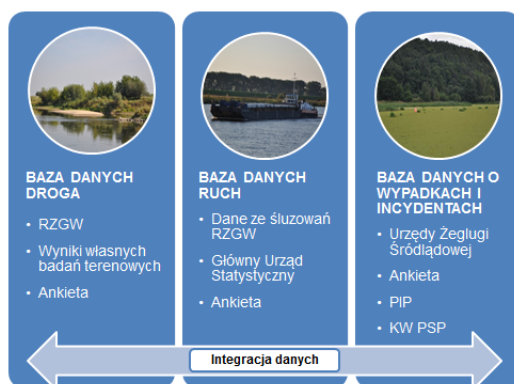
BAZA DANYCH DROGA

- RZGW
- Wyniki własnych badań terenowych
- Ankieta

BAZA DANYCH RUCH

- Dane ze śluzowań RZGW
- Główny Urząd Statystyczny
- Ankieta

BAZA DANYCH O WYPADKACH I INCYDENTACH

- Urzędy Żeglugi Śródlądowej
- Ankieta
- PIP
- KW PSP

Integracja danych